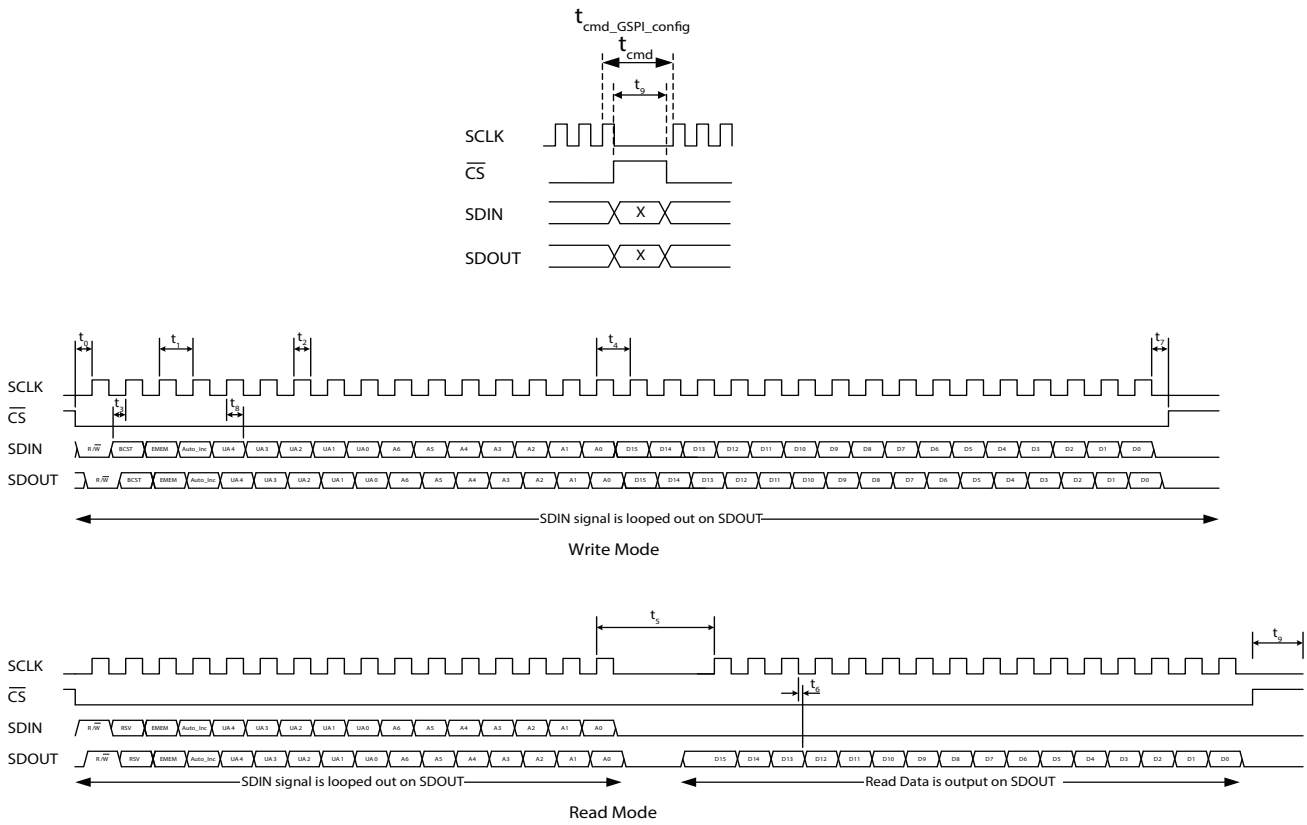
$t_{cmd\_GSPI\_config}$
$t_{cmd}$
$t_9$
SCLK
$\overline{CS}$
SDIN X
SDOUT X

$t_0$ $t_1$ $t_2$ $t_4$ $t_7$
SCLK
$\overline{CS}$
$t_3$ $t_8$
SDIN R/$\overline{W}$ BCST EMEM Auto_Inc UA 4 UA 3 UA 2 UA 1 UA 0 A6 A5 A4 A3 A2 A1 A0 D15 D14 D13 D12 D11 D10 D9 D8 D7 D6 D5 D4 D3 D2 D1 D0
SDOUT R/$\overline{W}$ BCST EMEM Auto_Inc UA 4 UA 3 UA 2 UA 1 UA 0 A6 A5 A4 A3 A2 A1 A0 D15 D14 D13 D12 D11 D10 D9 D8 D7 D6 D5 D4 D3 D2 D1 D0
SDIN signal is looped out on SDOUT
Write Mode

$t_5$ $t_9$
SCLK
$\overline{CS}$
$t_6$
SDIN R/$\overline{W}$ RSV EMEM Auto_Inc UA 4 UA 3 UA 2 UA 1 UA 0 A6 A5 A4 A3 A2 A1 A0
SDOUT R/$\overline{W}$ RSV EMEM Auto_Inc UA 4 UA 3 UA 2 UA 1 UA 0 A6 A5 A4 A3 A2 A1 A0 D15 D14 D13 D12 D11 D10 D9 D8 D7 D6 D5 D4 D3 D2 D1 D0
SDIN signal is looped out on SDOUT
Read Data is output on SDOUT
Read Mode